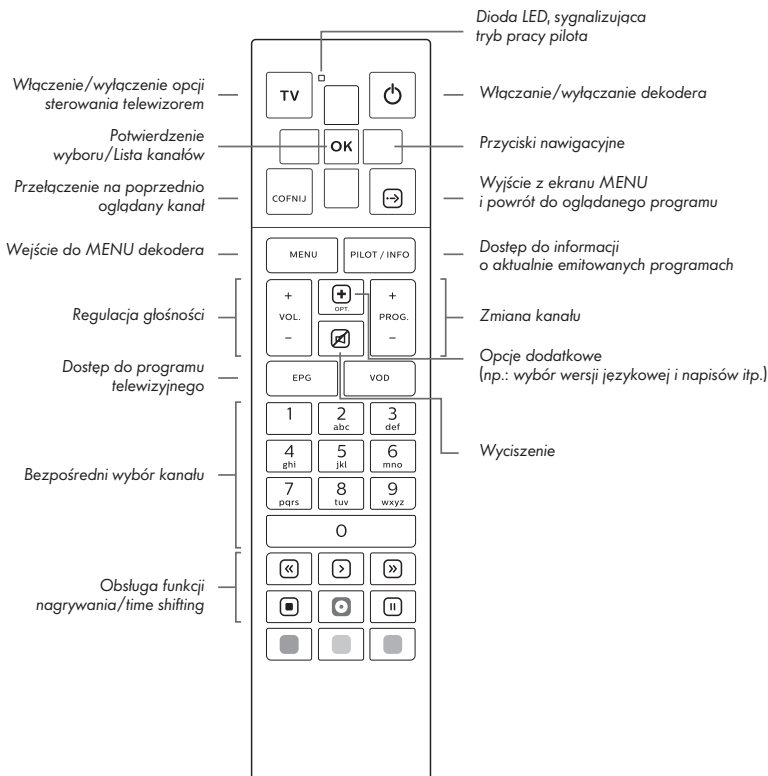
Dioda LED, sygnalizująca tryb pracy pilota

Włączenie/wyłączenie opcji sterowania telewizorem

TV

Włączanie/wyłączanie dekodera

Potwierdzenie wyboru/Lista kanałów

OK

Przyciski nawigacyjne

Przełączenie na poprzednio oglądany kanał

COFNIJ

Wyjście z ekranu MENU i powrót do oglądanego programu

Wejście do MENU dekodera

MENU

PILOT / INFO

Dostęp do informacji o aktualnie emitowanych programach

Regulacja głośności

+
VOL.
–

OPT.

+
PROG.
–

Zmiana kanału

Opcje dodatkowe (np.: wybór wersji językowej i napisów itp.)

Dostęp do programu telewizyjnego

EPG

VOD

Wyciszenie

Bezpośredni wybór kanału

1
2 abc
3 def
4 ghi
5 jkl
6 mno
7 pqrs
8 tuv
9 wxyz
0

Obsługa funkcji nagrywania/time shifting